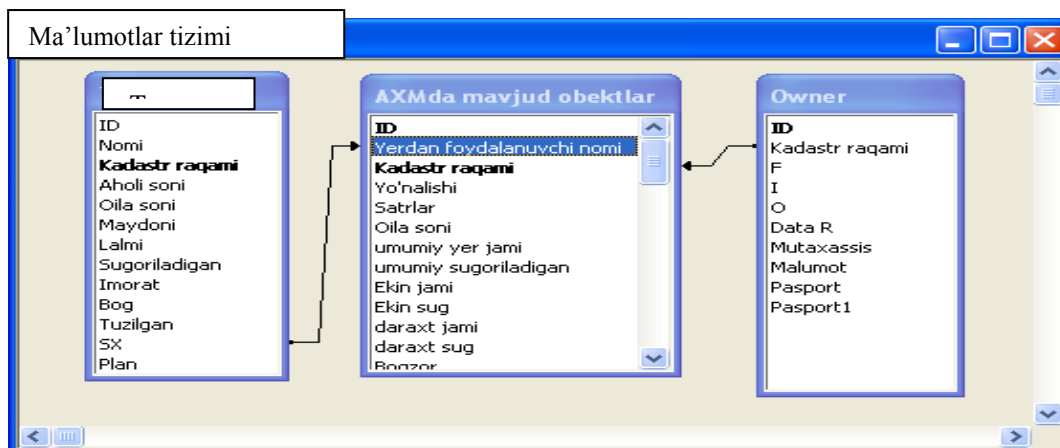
Ma’lumotlar tizimi

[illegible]

ID
Nomi
Kadastr raqami
Aholi soni
Oila soni
Maydoni
Lalmi
Sugoriladigan
Imorat
Bog
Tuzilgan
SX
Plan

AXMda mavjud obektlar

ID
Yerdan foydalanuvchi nomi
Kadastr raqami
Yo'nalishi
Satrlar
Oila soni
umumiy yer jami
umumiy sugoriladigan
Ekin jami
Ekin sug
daraxt jami
daraxt sug
Bogzor

Owner

ID
Kadastr raqami
F
I
O
Data R
Mutaxassis
Malumot
Pasport
Pasport1